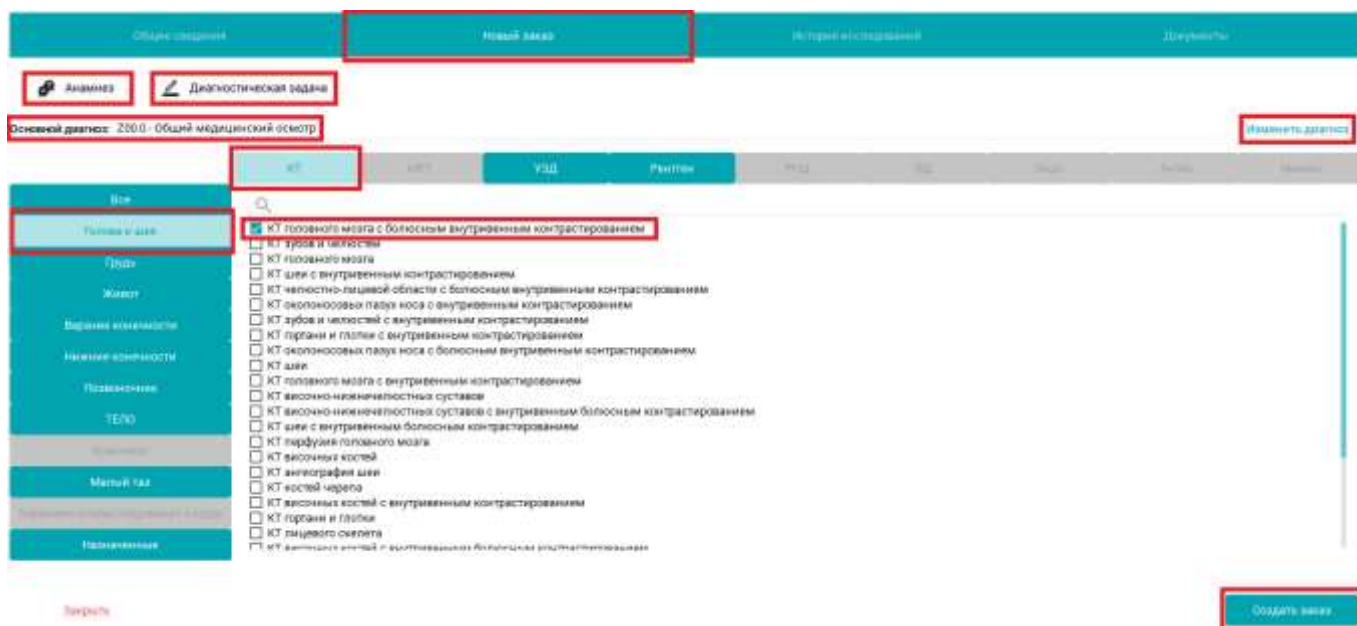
Общие сведения | Новый заказ | История исследований | Документы

Анамнез
Диагностическая задача

Основной диагноз: Z00.0 - Общий медицинский осмотр

Изменить диагноз

КТ | МРТ | УЗД | Рентген | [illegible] | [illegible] | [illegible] | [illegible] | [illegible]

Все
Голова и шея
Грудь
Живот
Верхние конечности
Нижние конечности
Позвоночник
ТЕЛО
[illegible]
Малый таз
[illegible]
Назначенные

КТ головного мозга с болюсным внутривенным контрастированием
КТ зубов и челюстей
КТ головного мозга
КТ шеи с внутривенным контрастированием
КТ челюстно-лицевой области с болюсным внутривенным контрастированием
КТ околоносовых пазух носа с внутривенным контрастированием
КТ зубов и челюстей с внутривенным контрастированием
КТ гортани и глотки с внутривенным контрастированием
КТ околоносовых пазух носа с болюсным внутривенным контрастированием
КТ шеи
КТ головного мозга с внутривенным контрастированием
КТ височно-нижнечелюстных суставов
КТ височно-нижнечелюстных суставов с внутривенным болюсным контрастированием
КТ шеи с внутривенным болюсным контрастированием
КТ перфузия головного мозга
КТ височных костей
КТ ангиография шеи
КТ костей черепа
КТ височных костей с внутривенным контрастированием
КТ гортани и глотки
КТ лицевого скелета
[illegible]

Закрыть
Создать заказ